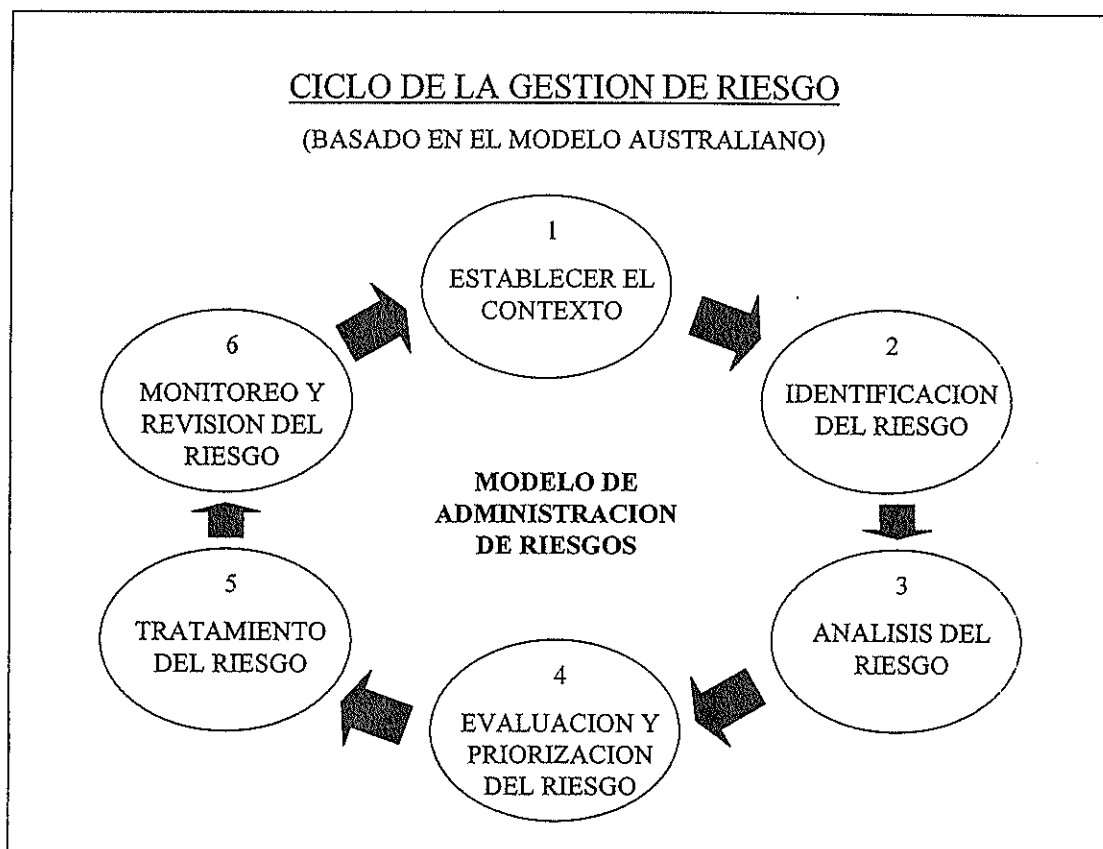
CICLO DE LA GESTION DE RIESGO

(BASADO EN EL MODELO AUSTRALIANO)

1
ESTABLECER EL CONTEXTO

2
IDENTIFICACION DEL RIESGO

3
ANALISIS DEL RIESGO

4
EVALUACION Y PRIORIZACION DEL RIESGO

5
TRATAMIENTO DEL RIESGO

6
MONITOREO Y REVISION DEL RIESGO

MODELO DE ADMINISTRACION DE RIESGOS